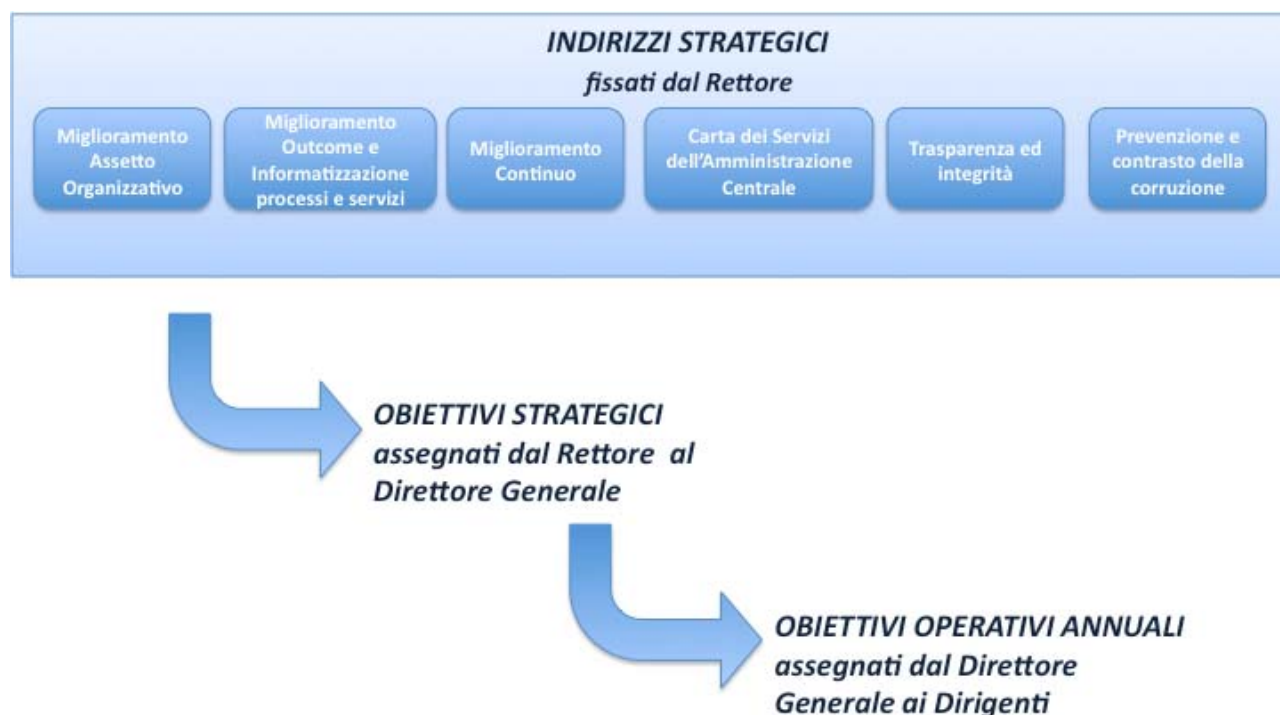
INDIRIZZI STRATEGICI
fissati dal Rettore

Miglioramento Assetto Organizzativo

Miglioramento Outcome e Informatizzazione processi e servizi

Miglioramento Continuo

Carta dei Servizi dell'Amministrazione Centrale

Trasparenza ed integrità

Prevenzione e contrasto della corruzione

OBIETTIVI STRATEGICI
assegnati dal Rettore al Direttore Generale

OBIETTIVI OPERATIVI ANNUALI
assegnati dal Direttore Generale ai Dirigenti